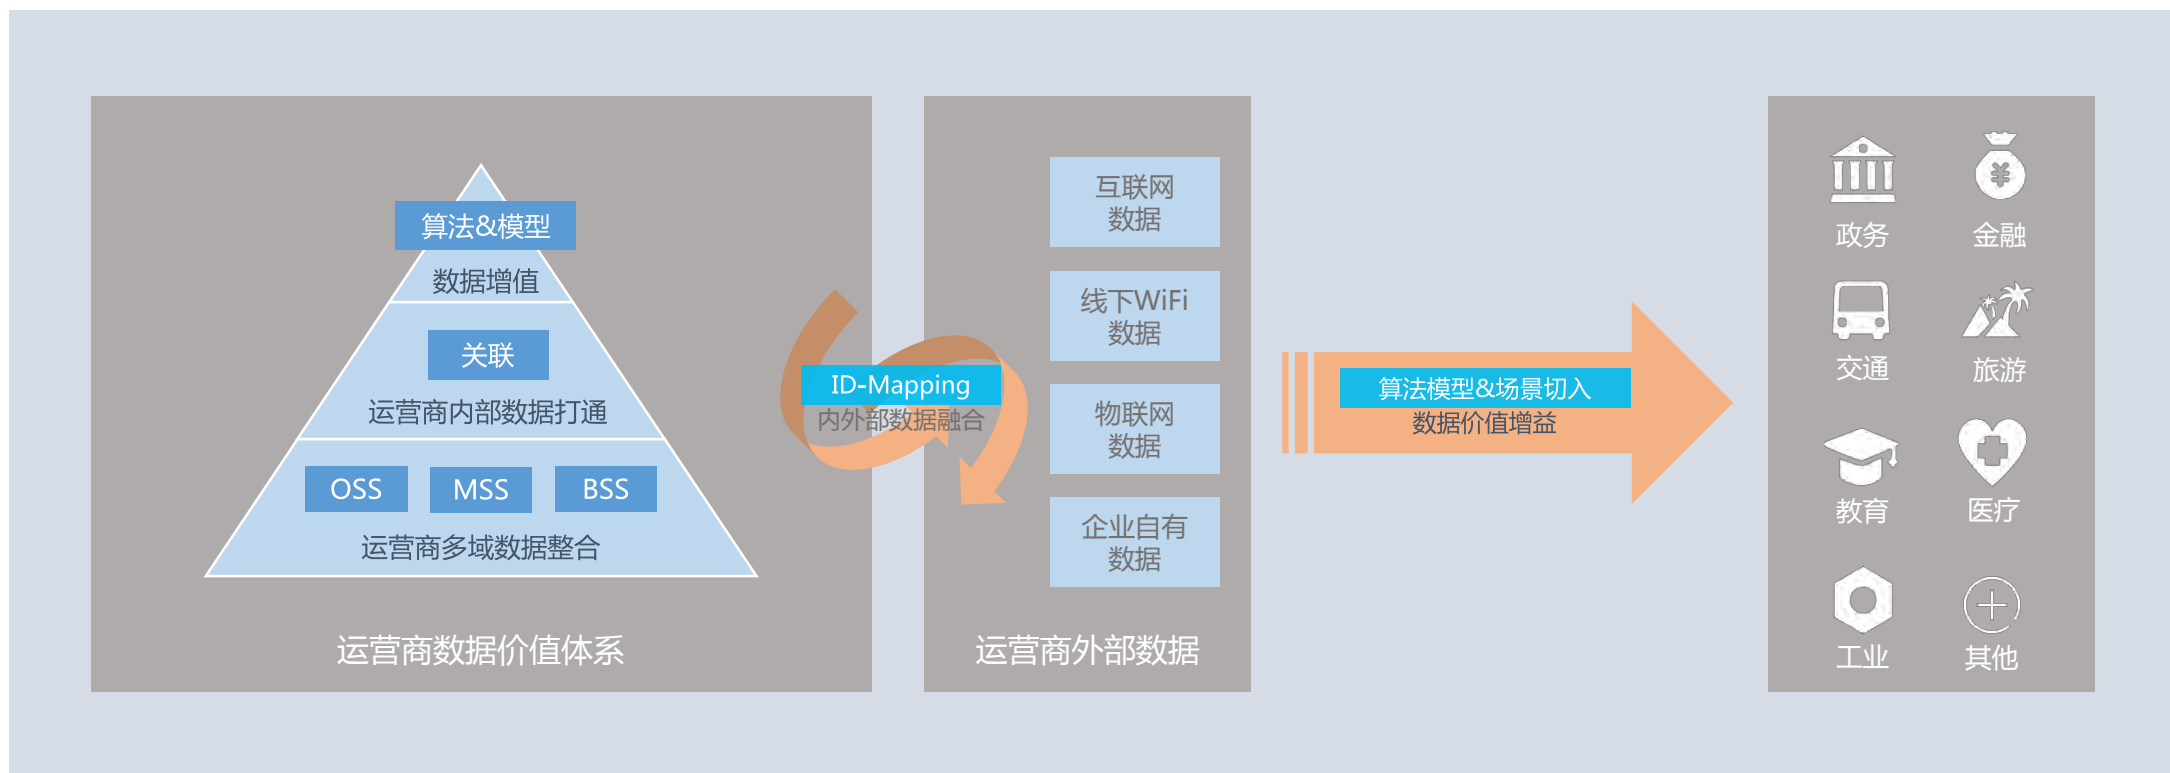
算法&模型

数据增值

关联

运营商内部数据打通

OSS MSS BSS

运营商多域数据整合

运营商数据价值体系

ID-Mapping
内外部数据融合

互联网数据

线下WiFi数据

物联网数据

企业自有数据

运营商外部数据

算法模型&场景切入
数据价值增益

政务 金融

交通 旅游

教育 医疗

工业 其他